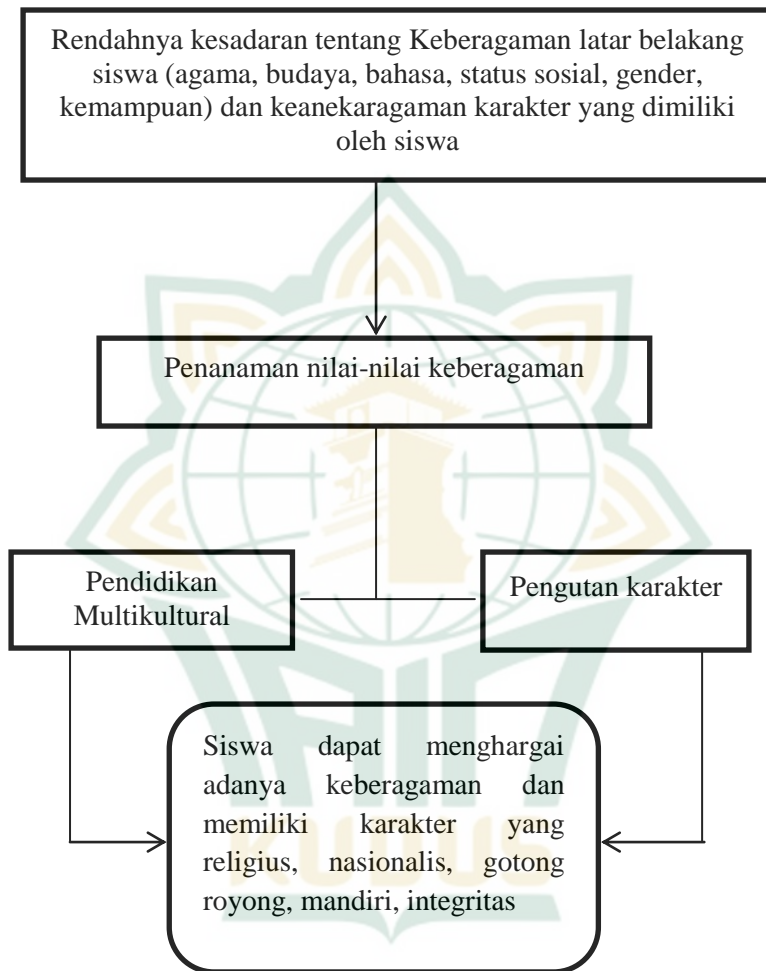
Rendahnya kesadaran tentang Keberagaman latar belakang siswa (agama, budaya, bahasa, status sosial, gender, kemampuan) dan keanekaragaman karakter yang dimiliki oleh siswa

Penanaman nilai-nilai keberagaman

Pendidikan Multikultural

Pengutan karakter

Siswa dapat menghargai adanya keberagaman dan memiliki karakter yang religius, nasionalis, gotong royong, mandiri, integritas